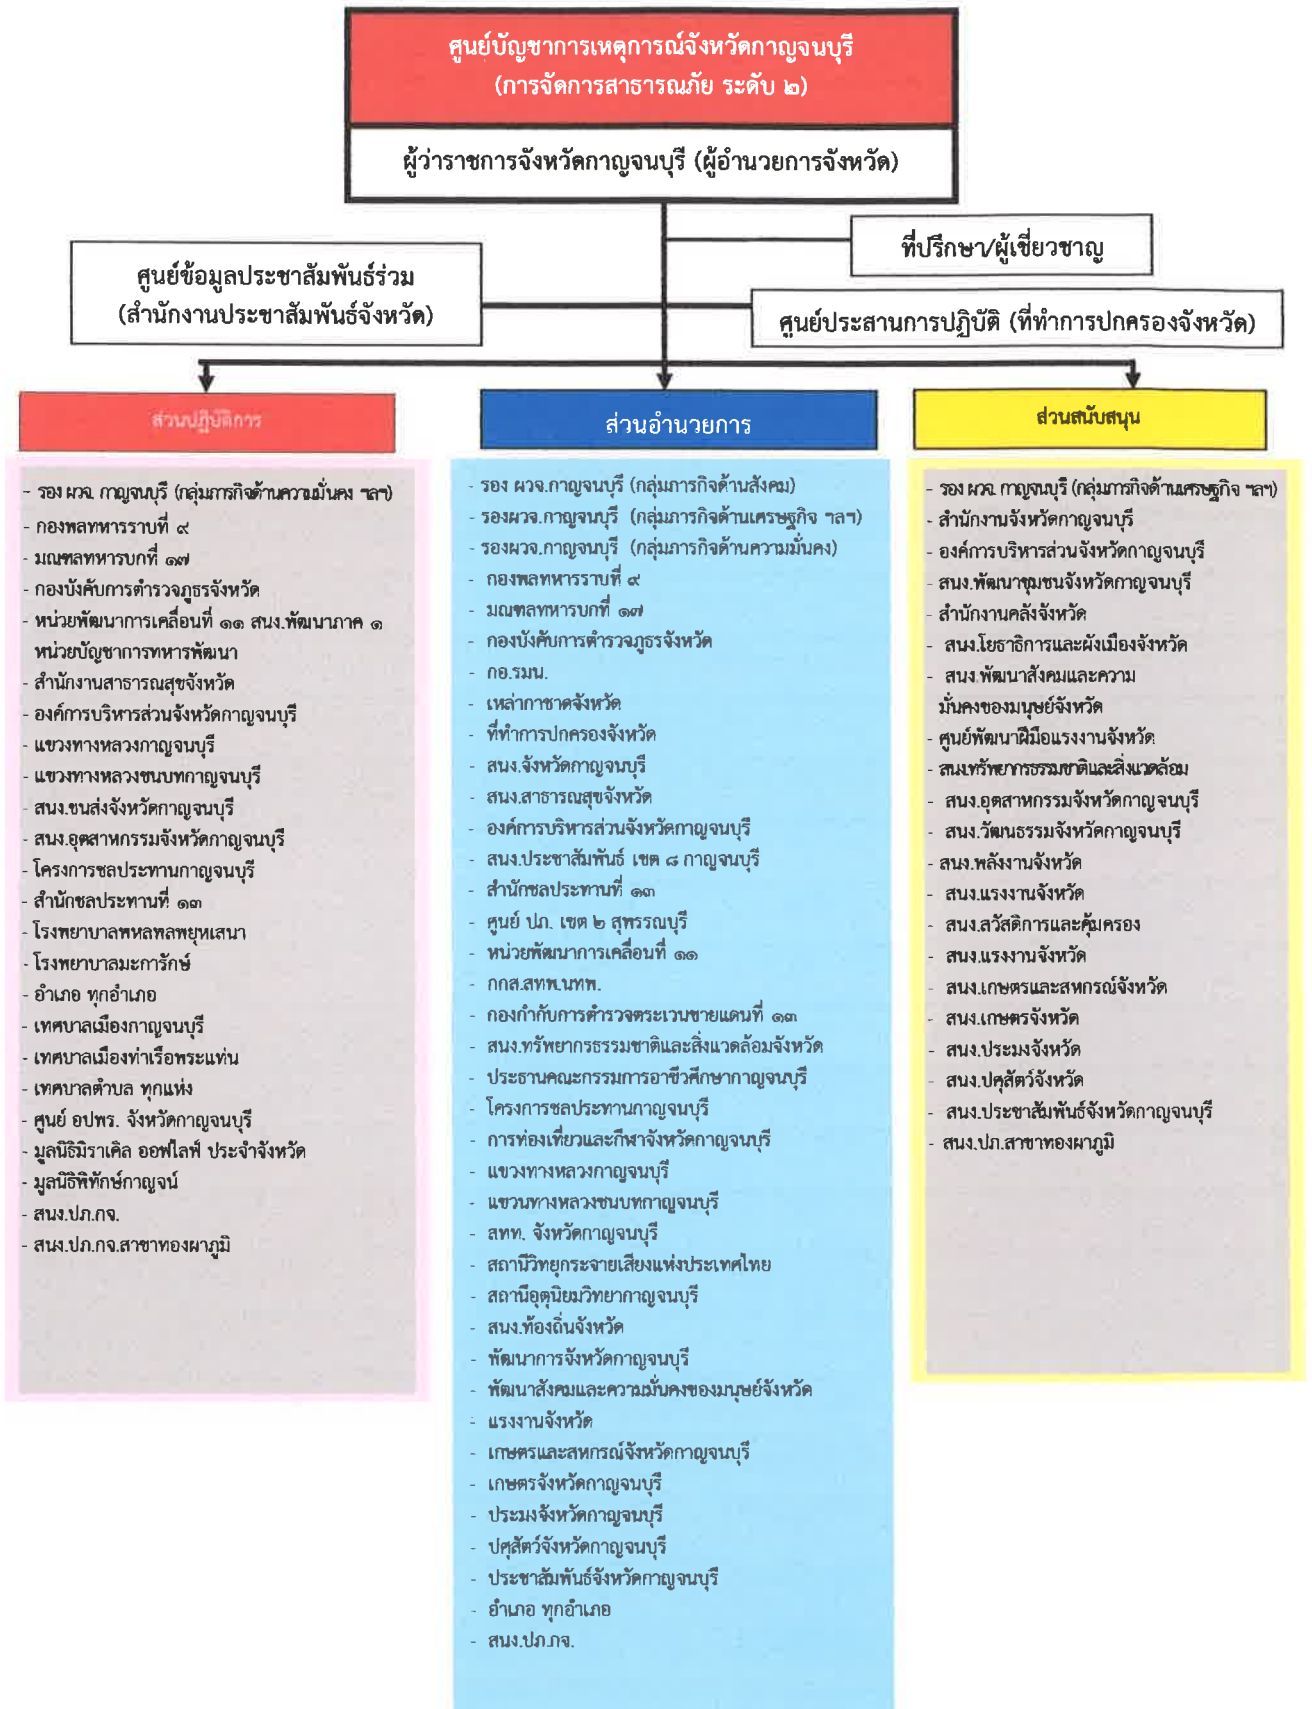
ศูนย์บัญชาการเหตุการณ์จังหวัดกาญจนบุรี
(การจัดการสาธารณภัย ระดับ ๒)

ผู้ว่าราชการจังหวัดกาญจนบุรี (ผู้อำนวยการจังหวัด)

ที่ปรึกษา/ผู้เชี่ยวชาญ

ศูนย์ข้อมูลประชาสัมพันธ์ร่วม
(สำนักงานประชาสัมพันธ์จังหวัด)

ศูนย์ประสานการปฏิบัติ (ที่ทำการปกครองจังหวัด)

ส่วนปฏิบัติการ

- รอง ผวจ. กาญจนบุรี (กลุ่มภารกิจด้านความมั่นคง ฯลฯ)
- กองพลทหารราบที่ ๙
- มณฑลทหารบกที่ ๑๗
- กองบังคับการตำรวจภูธรจังหวัด
- หน่วยพัฒนาการเคลื่อนที่ ๑๑ สนง.พัฒนาภาค ๑ หน่วยบัญชาการทหารพัฒนา
- สำนักงานสาธารณสุขจังหวัด
- องค์การบริหารส่วนจังหวัดกาญจนบุรี
- แขวงทางหลวงกาญจนบุรี
- แขวงทางหลวงชนบทกาญจนบุรี
- สนง.ขนส่งจังหวัดกาญจนบุรี
- สนง.อุตสาหกรรมจังหวัดกาญจนบุรี
- โครงการชลประทานกาญจนบุรี
- สำนักชลประทานที่ ๑๓
- โรงพยาบาลพหลพลพยุหเสนา
- โรงพยาบาลมะการักษ์
- อำเภอ ทุกอำเภอ
- เทศบาลเมืองกาญจนบุรี
- เทศบาลเมืองท่าเรือพระแท่น
- เทศบาลตำบล ทุกแห่ง
- ศูนย์ อปพร. จังหวัดกาญจนบุรี
- มูลนิธิมิราเคิล ออฟไลฟ์ ประจำจังหวัด
- มูลนิธิพิทักษ์กาญจน์
- สนง.ปภ.กจ.
- สนง.ปภ.กจ.สาขาทองผาภูมิ

ส่วนอำนวยการ

- รอง ผวจ.กาญจนบุรี (กลุ่มภารกิจด้านสังคม)
- รองผวจ.กาญจนบุรี (กลุ่มภารกิจด้านเศรษฐกิจ ฯลฯ)
- รองผวจ.กาญจนบุรี (กลุ่มภารกิจด้านความมั่นคง)
- กองพลทหารราบที่ ๙
- มณฑลทหารบกที่ ๑๗
- กองบังคับการตำรวจภูธรจังหวัด
- กอ.รมน.
- เหล่ากาชาดจังหวัด
- ที่ทำการปกครองจังหวัด
- สนง.จังหวัดกาญจนบุรี
- สนง.สาธารณสุขจังหวัด
- องค์การบริหารส่วนจังหวัดกาญจนบุรี
- สนง.ประชาสัมพันธ์ เขต ๘ กาญจนบุรี
- สำนักชลประทานที่ ๑๓
- ศูนย์ ปภ. เขต ๒ สุพรรณบุรี
- หน่วยพัฒนาการเคลื่อนที่ ๑๑
- กกส.สทท.นทท.
- กองกำกับการตำรวจตระเวนชายแดนที่ ๑๓
- สนง.ทรัพยากรธรรมชาติและสิ่งแวดล้อมจังหวัด
- ประธานคณะกรรมการอาชีวศึกษากาญจนบุรี
- โครงการชลประทานกาญจนบุรี
- การท่องเที่ยวและกีฬาจังหวัดกาญจนบุรี
- แขวงทางหลวงกาญจนบุรี
- แขวงทางหลวงชนบทกาญจนบุรี
- สทท. จังหวัดกาญจนบุรี
- สถานีวิทยุกระจายเสียงแห่งประเทศไทย
- สถานีอุตุนิยมวิทยากาญจนบุรี
- สนง.ท้องถิ่นจังหวัด
- พัฒนาการจังหวัดกาญจนบุรี
- พัฒนาสังคมและความมั่นคงของมนุษย์จังหวัด
- แรงงานจังหวัด
- เกษตรและสหกรณ์จังหวัดกาญจนบุรี
- เกษตรจังหวัดกาญจนบุรี
- ประมงจังหวัดกาญจนบุรี
- ปศุสัตว์จังหวัดกาญจนบุรี
- ประชาสัมพันธ์จังหวัดกาญจนบุรี
- อำเภอ ทุกอำเภอ
- สนง.ปภ.กจ.

ส่วนสนับสนุน

- รอง ผวจ. กาญจนบุรี (กลุ่มภารกิจด้านเศรษฐกิจ ฯลฯ)
- สำนักงานจังหวัดกาญจนบุรี
- องค์การบริหารส่วนจังหวัดกาญจนบุรี
- สนง.พัฒนาชุมชนจังหวัดกาญจนบุรี
- สำนักงานคลังจังหวัด
- สนง.โยธาธิการและผังเมืองจังหวัด
- สนง.พัฒนาสังคมและความมั่นคงของมนุษย์จังหวัด
- ศูนย์พัฒนาฝีมือแรงงานจังหวัด
- สนง.ทรัพยากรธรรมชาติและสิ่งแวดล้อม
- สนง.อุตสาหกรรมจังหวัดกาญจนบุรี
- สนง.วัฒนธรรมจังหวัดกาญจนบุรี
- สนง.พลังงานจังหวัด
- สนง.แรงงานจังหวัด
- สนง.สวัสดิการและคุ้มครอง
- สนง.แรงงานจังหวัด
- สนง.เกษตรและสหกรณ์จังหวัด
- สนง.เกษตรจังหวัด
- สนง.ประมงจังหวัด
- สนง.ปศุสัตว์จังหวัด
- สนง.ประชาสัมพันธ์จังหวัดกาญจนบุรี
- สนง.ปภ.สาขาทองผาภูมิ